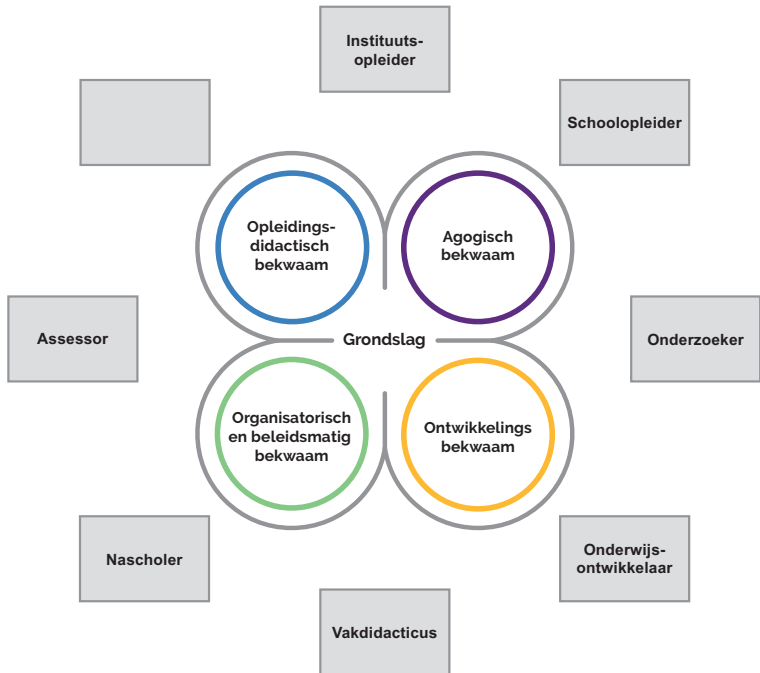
Instituutsopleider

Schoolopleider

Opleidingsdidactisch bekwaam

Agogisch bekwaam

Assessor

Grondslag

Onderzoeker

Organisatorisch en beleidsmatig bekwaam

Ontwikkelings bekwaam

Nascholer

Onderwijsontwikkelaar

Vakdidacticus